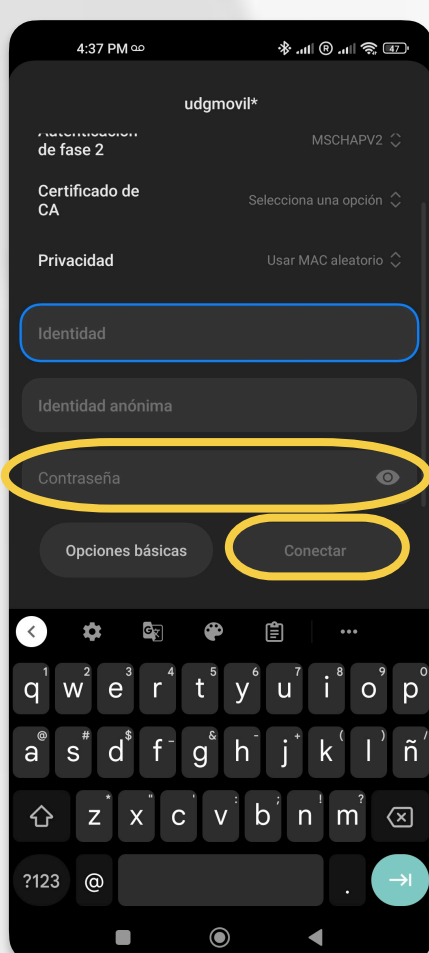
4:37 PM

udgmovil*

Autenticación de fase 2 MSCHAPV2

Certificado de CA Selecciona una opción

Privacidad Usar MAC aleatorio

Identidad

Identidad anónima

Contraseña

Opciones básicas

Conectar

q 1 w 2 e 3 r 4 t 5 y 6 u 7 i 8 o 9 p 0

a @ s # d $ f _ g & h - j + k ( l ) ñ

z * x " c ' v : b ; n ! m ?

?123 @ .